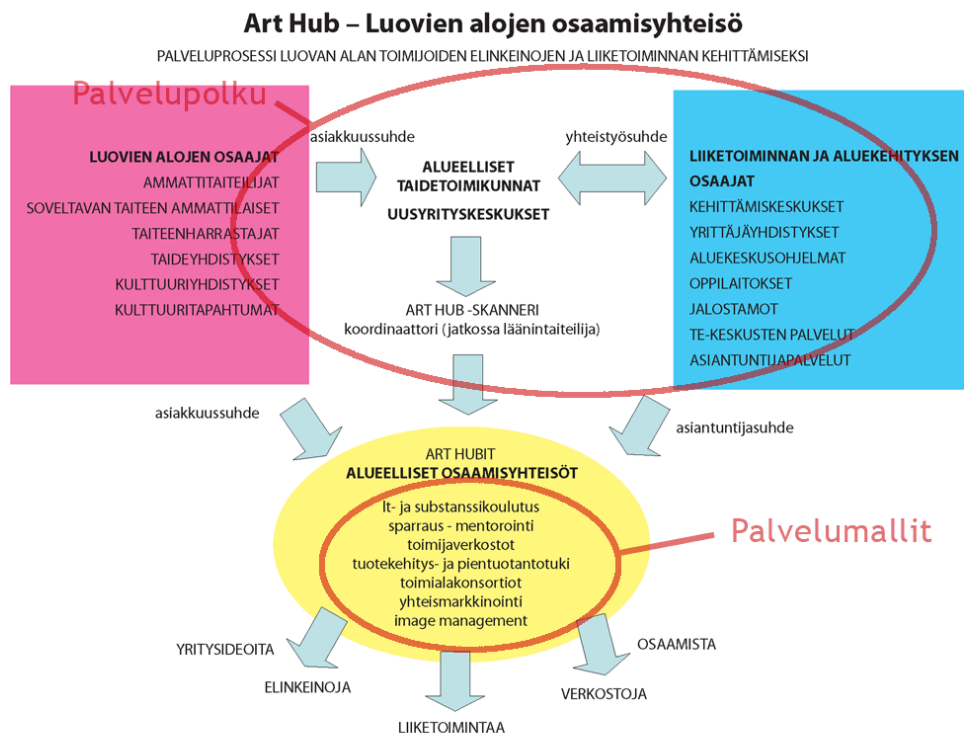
Art Hub – Luovien alojen osaamisyhteisö

PALVELUPROSESSI LUOVAN ALAN TOIMIJOIDEN ELINKEINOJEN JA LIIKETOIMINNAN KEHITTÄMISEKSI

Palvelupolku

LUOVIEN ALOJEN OSAAJAT
AMMATTITAITEILIJAT
SOVELTAVAN TAITEEN AMMATTILAISET
TAITEENHARRASTAJAT
TAIDEYHDISTYKSET
KULTTUURIYHDISTYKSET
KULTTUURITAPAHTUMAT

asiakkuussuhde

ALUEELLISET TAIDETOIMIKUNNAT
UUSYRITYSKESKUKSET

yhteistyösuhde

LIIKETOIMINNAN JA ALUEKEHITYKSEN OSAAJAT
KEHITTÄMISKESKUKSET
YRITTÄJÄYHDISTYKSET
ALUEKESKUSOHJELMAT
OPPILAITOKSET
JALOSTAMOT
TE-KESKUSTEN PALVELUT
ASIANTUNTIJAPALVELUT

ART HUB -SKANNERI
koordinaattori (jatkossa läänintaiteilija)

asiakkuussuhde

asiantuntijasuhde

ART HUBIT
ALUEELLISET OSAAMISYHTEISÖT
It- ja substanssikoulutus
sparraus - mentorointi
toimijaverkostot
tuotekehitys- ja pientuotantotuki
toimialakonsortiot
yhteismarkkinointi
image management

Palvelumallit

YRITYSIDEOITA
ELINKEINOJA
LIIKETOIMINTAA
VERKOSTOJA
OSAAMISTA